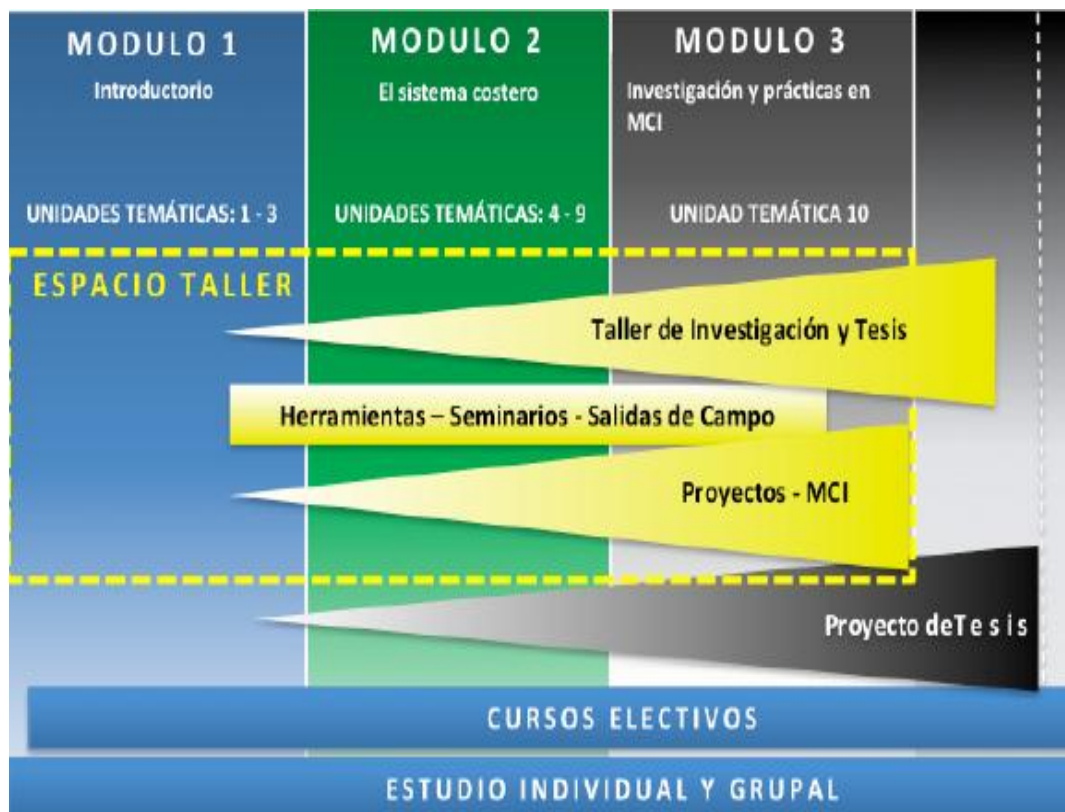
MODULO 1
Introductorio

UNIDADES TEMÁTICAS: 1 - 3

MODULO 2
El sistema costero

UNIDADES TEMÁTICAS: 4 - 9

MODULO 3
Investigación y prácticas en MCI

UNIDAD TEMÁTICA 10

ESPACIO TALLER

Taller de Investigación y Tesis

Herramientas – Seminarios - Salidas de Campo

Proyectos - MCI

Proyecto deTe s i s

CURSOS ELECTIVOS

ESTUDIO INDIVIDUAL Y GRUPAL